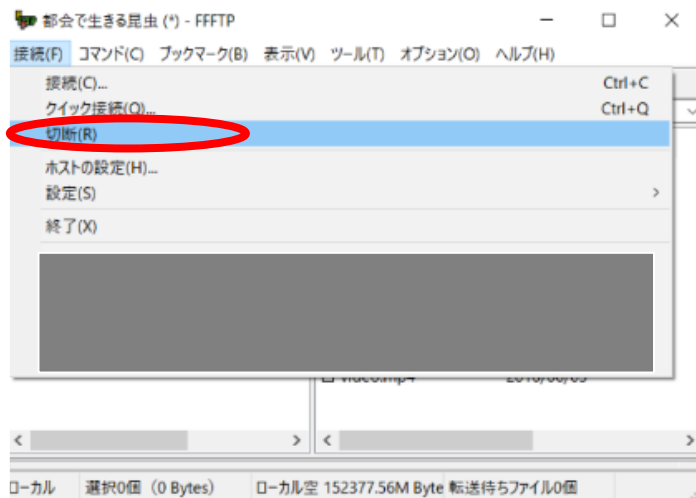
都会で生きる昆虫 (*) - FFFTP

接続(F) コマンド(C) ブックマーク(B) 表示(V) ツール(T) オプション(O) ヘルプ(H)

接続(C)... Ctrl+C
クイック接続(Q)... Ctrl+Q
切断(R)
ホストの設定(H)...
設定(S) >
終了(X)

video.mp4 2018/06/09

ローカル 選択0個 (0 Bytes) ローカル空 152377.56M Byte 転送待ちファイル0個